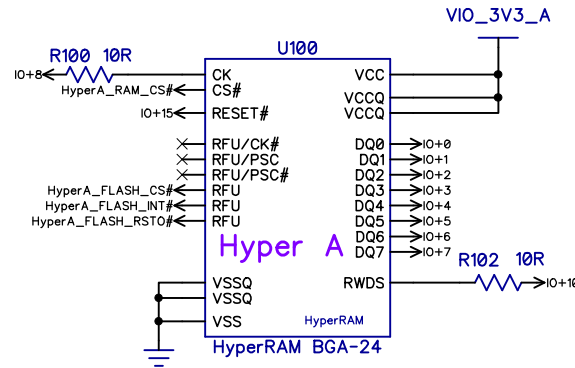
VIO_3V3_A

U100

R100 10R

IO+8

CK

HyperA_RAM_CS#

CS#

IO+15

RESET#

VCC

VCCQ

VCCQ

RFU/CK#

RFU/PSC

RFU/PSC#

HyperA_FLASH_CS#

RFU

HyperA_FLASH_INT#

RFU

HyperA_FLASH_RSTO#

RFU

DQ0

IO+0

DQ1

IO+1

DQ2

IO+2

DQ3

IO+3

DQ4

IO+4

DQ5

IO+5

DQ6

IO+6

DQ7

IO+7

Hyper A

R102 10R

RWDS

IO+10

VSSQ

VSSQ

VSS

HyperRAM

HyperRAM BGA-24